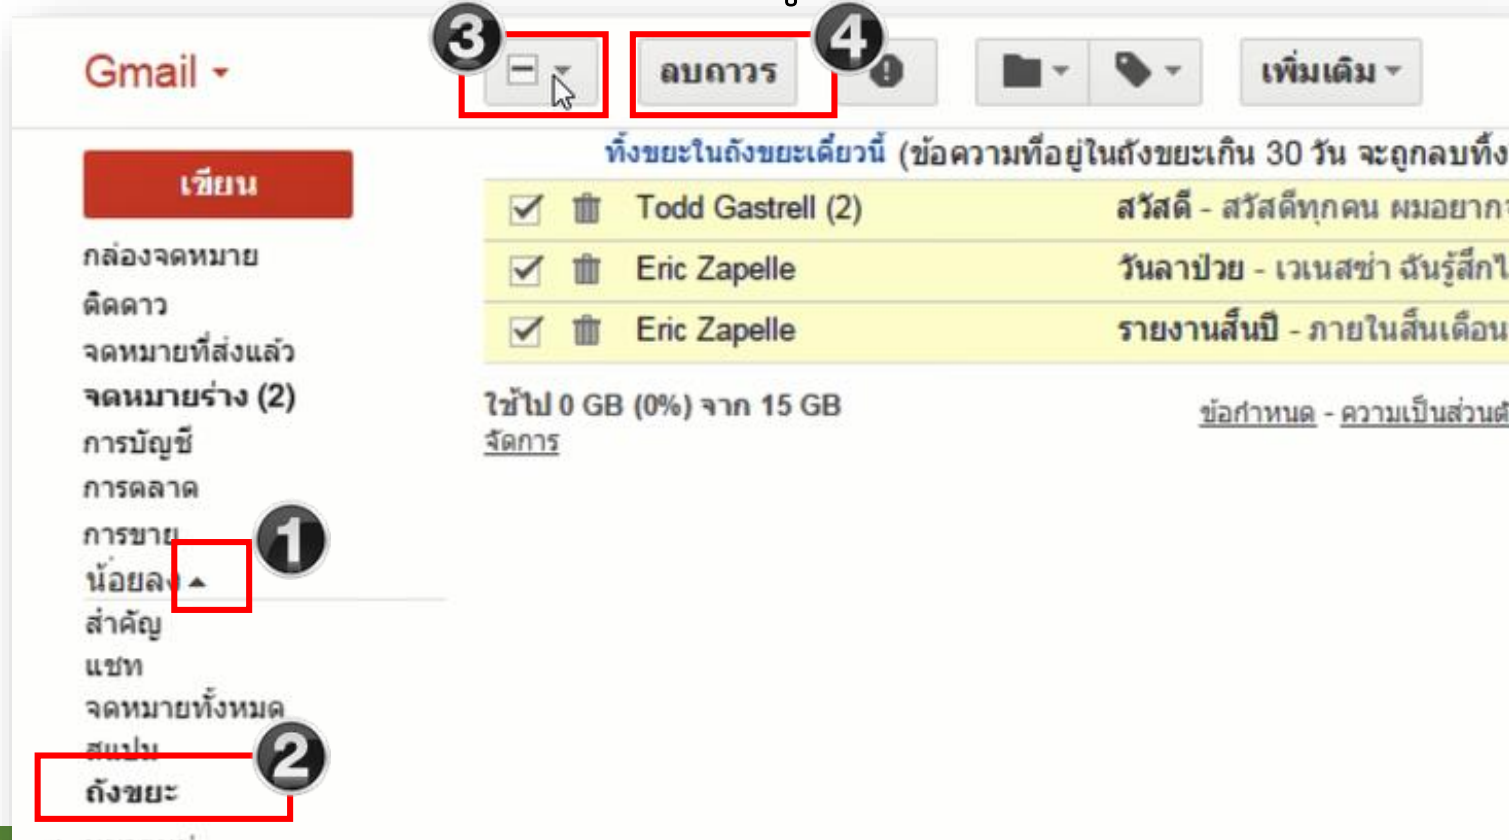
Gmail

3

4

ลบถาวร

เพิ่มเติม

เขียน

กล่องจดหมาย
ติดดาว
จดหมายที่ส่งแล้ว
จดหมายร่าง (2)
การบัญชี
การตลาด
การขาย
น้อยลง

1

สำคัญ
แชท
จดหมายทั้งหมด
สแปม

2

ถังขยะ

ทิ้งขยะในถังขยะเดี๋ยวนี้ (ข้อความที่อยู่ในถังขยะเกิน 30 วัน จะถูกลบทิ้ง

| | | | |
|---|---|---|---|
| ☑ | 🗑 | Todd Gastrell (2) | สวัสดี - สวัสดีทุกคน ผมอยาก |
| ☑ | 🗑 | Eric Zapelle | วันลาป่วย - เวเนสซ่า ฉันรู้สึกไ |
| ☑ | 🗑 | Eric Zapelle | รายงานสิ้นปี - ภายในสิ้นเดือน |

ใช้ไป 0 GB (0%) จาก 15 GB
จัดการ

ข้อกำหนด - ความเป็นส่วนต